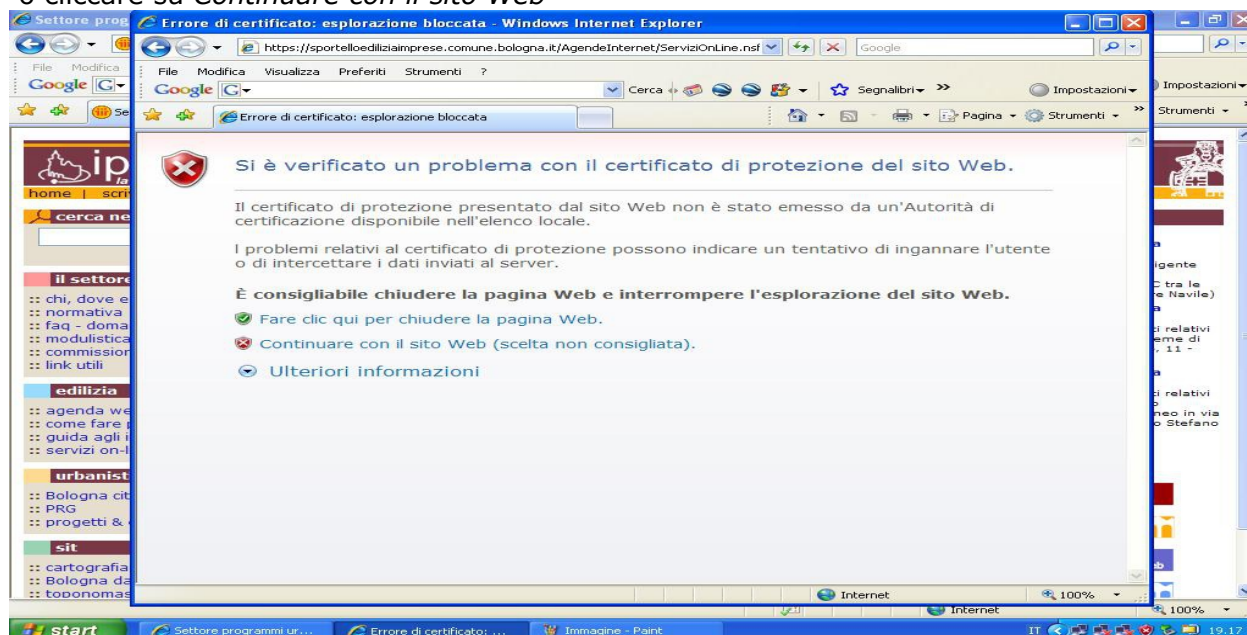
e cliccare su Continuare con il sito Web

Settore prog

Errore di certificato: esplorazione bloccata - Windows Internet Explorer

https://sportelloediliziaimprese.comune.bologna.it/AgendeInternet/ServiziOnLine.nsf

Google

File Modifica Visualizza Preferiti Strumenti ?

Google G

Cerca

Segnalibri

Impostazioni

Impostazioni

Errore di certificato: esplorazione bloccata

Pagina

Strumenti

Strumenti

Si è verificato un problema con il certificato di protezione del sito Web.

Il certificato di protezione presentato dal sito Web non è stato emesso da un'Autorità di certificazione disponibile nell'elenco locale.

I problemi relativi al certificato di protezione possono indicare un tentativo di ingannare l'utente o di intercettare i dati inviati al server.

È consigliabile chiudere la pagina Web e interrompere l'esplorazione del sito Web.

Fare clic qui per chiudere la pagina Web.

Continuare con il sito Web (scelta non consigliata).

Ulteriori informazioni

home | scri

cerca ne

il settore

:: chi, dove e
:: normativa
:: faq - doma
:: modulistica
:: commission
:: link utili

edilizia

:: agenda we
:: come fare
:: guida agli i
:: servizi on-l

urbanist

:: Bologna cit
:: PRG
:: progetti &

sit

:: cartografia
:: Bologna da
:: toponomas

igente
C tra le
e Navile)
i relativi
eme di
, 11 -
i relativi
neo in via
o Stefano

Internet

100%

Internet

100%

start

Settore programmi ur...

Errore di certificato: ...

Immagine - Paint

IT

19.17